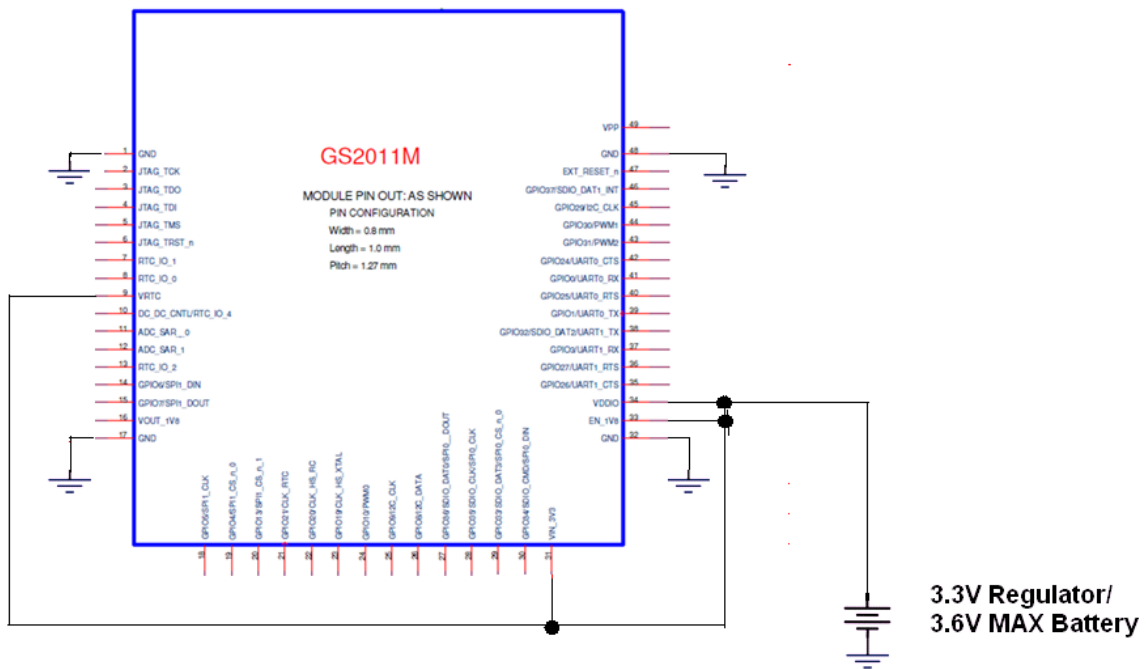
GS2011M

MODULE PIN OUT: AS SHOWN
PIN CONFIGURATION
Width = 0.8 mm
Length = 1.0 mm
Pitch = 1.27 mm

1 GND
2 JTAG_TCK
3 JTAG_TDO
4 JTAG_TDI
5 JTAG_TMS
6 JTAG_TRST_n
7 RTC_IO_1
8 RTC_IO_0
9 VRTC
10 DC_DC_CNTL/RTC_IO_4
11 ADC_SAR_0
12 ADC_SAR_1
13 RTC_IO_2
14 GPIO6/SPI1_DIN
15 GPIO7/SPI1_DOUT
16 VOUT_1V8
17 GND

18 GPIO5/SPI1_CLK
19 GPIO4/SPI1_CS_n_0
20 GPIO13/SPI1_CS_n_1
21 GPIO21/CLK_RTC
22 GPIO20/CLK_HS_RC
23 GPIO19/CLK_HS_XTAL
24 GPIO10/PWM0
25 GPIO8/I2C_CLK
26 GPIO9/I2C_DATA
27 GPIO28/SDIO_DAT0/SPI0_DOUT
28 GPIO29/SDIO_CLK/SPI0_CLK
29 GPIO33/SDIO_DAT3/SPI0_CS_n_0
30 GPIO34/SDIO_CMD/SPI0_DIN
31 VIN_3V3

49 VPP
48 GND
47 EXT_RESET_n
46 GPIO37/SDIO_DAT1_INT
45 GPIO29/I2C_CLK
44 GPIO30/PWM1
43 GPIO31/PWM2
42 GPIO24/UART0_CTS
41 GPIO0/UART0_RX
40 GPIO25/UART0_RTS
39 GPIO1/UART0_TX
38 GPIO32/SDIO_DAT2/UART1_TX
37 GPIO3/UART1_RX
36 GPIO27/UART1_RTS
35 GPIO26/UART1_CTS
34 VDDIO
33 EN_1V8
32 GND

3.3V Regulator/
3.6V MAX Battery